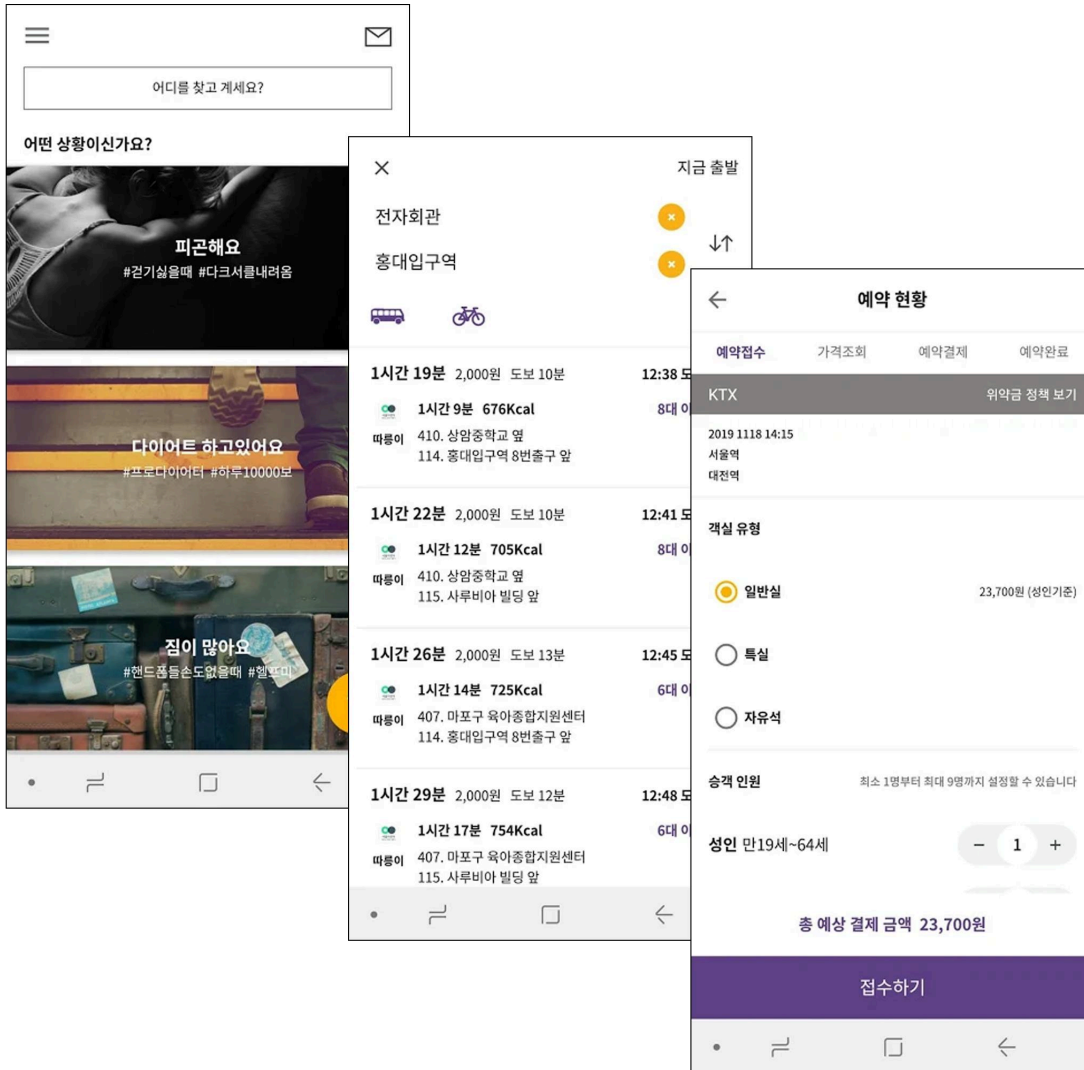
어디를 찾고 계세요?

어떤 상황이신가요?

피곤해요
#걷기싫을때 #다크서클내려옴

다이어트 하고있어요
#프로다이어터 #하루10000보

짐이 많아요
#핸드폰들손도없을때 #헬프미

×
지금 출발
전자회관
홍대입구역

1시간 19분 2,000원 도보 10분 12:38 도
1시간 9분 676Kcal 8대 이
따릉이 410. 상암중학교 옆
114. 홍대입구역 8번출구 앞

1시간 22분 2,000원 도보 10분 12:41 도
1시간 12분 705Kcal 8대 이
따릉이 410. 상암중학교 옆
115. 사루비아 빌딩 앞

1시간 26분 2,000원 도보 13분 12:45 도
1시간 14분 725Kcal 6대 이
따릉이 407. 마포구 육아종합지원센터
114. 홍대입구역 8번출구 앞

1시간 29분 2,000원 도보 12분 12:48 도
1시간 17분 754Kcal 6대 이
따릉이 407. 마포구 육아종합지원센터
115. 사루비아 빌딩 앞

예약 현황
예약접수 가격조회 예약결제 예약완료
KTX 위약금 정책 보기
2019 1118 14:15
서울역
대전역
객실 유형
일반실 23,700원 (성인기준)
특실
자유석
승객 인원 최소 1명부터 최대 9명까지 설정할 수 있습니다
성인 만19세~64세 − 1 +
총 예상 결제 금액 23,700원
접수하기